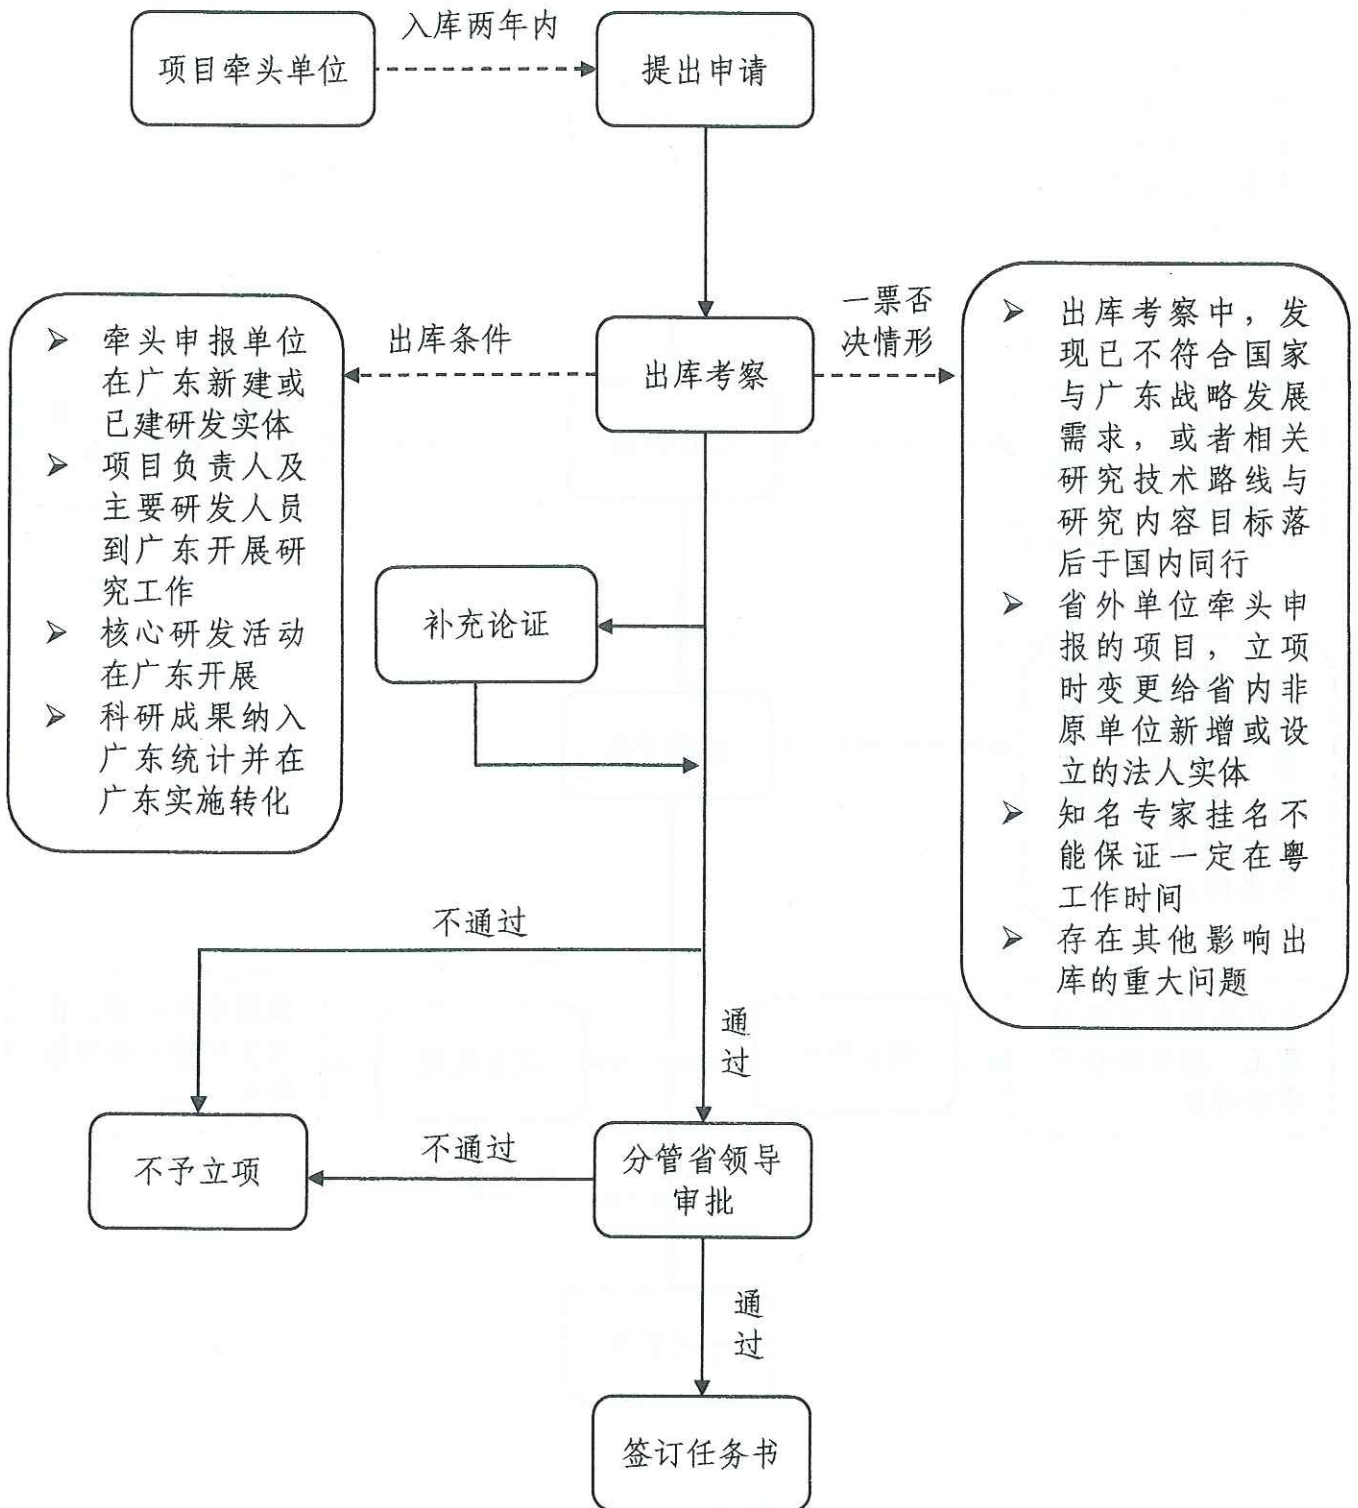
项目牵头单位

入库两年内

提出申请

出库条件

出库考察

一票否决情形

➢ 牵头申报单位在广东新建或已建研发实体
➢ 项目负责人及主要研发人员到广东开展研究工作
➢ 核心研发活动在广东开展
➢ 科研成果纳入广东统计并在广东实施转化

➢ 出库考察中，发现已不符合国家与广东战略发展需求，或者相关研究技术路线与研究内容目标落后于国内同行
➢ 省外单位牵头申报的项目，立项时变更给省内非原单位新增或设立的法人实体
➢ 知名专家挂名不能保证一定在粤工作时间
➢ 存在其他影响出库的重大问题

补充论证

不通过

通过

不予立项

不通过

分管省领导审批

通过

签订任务书